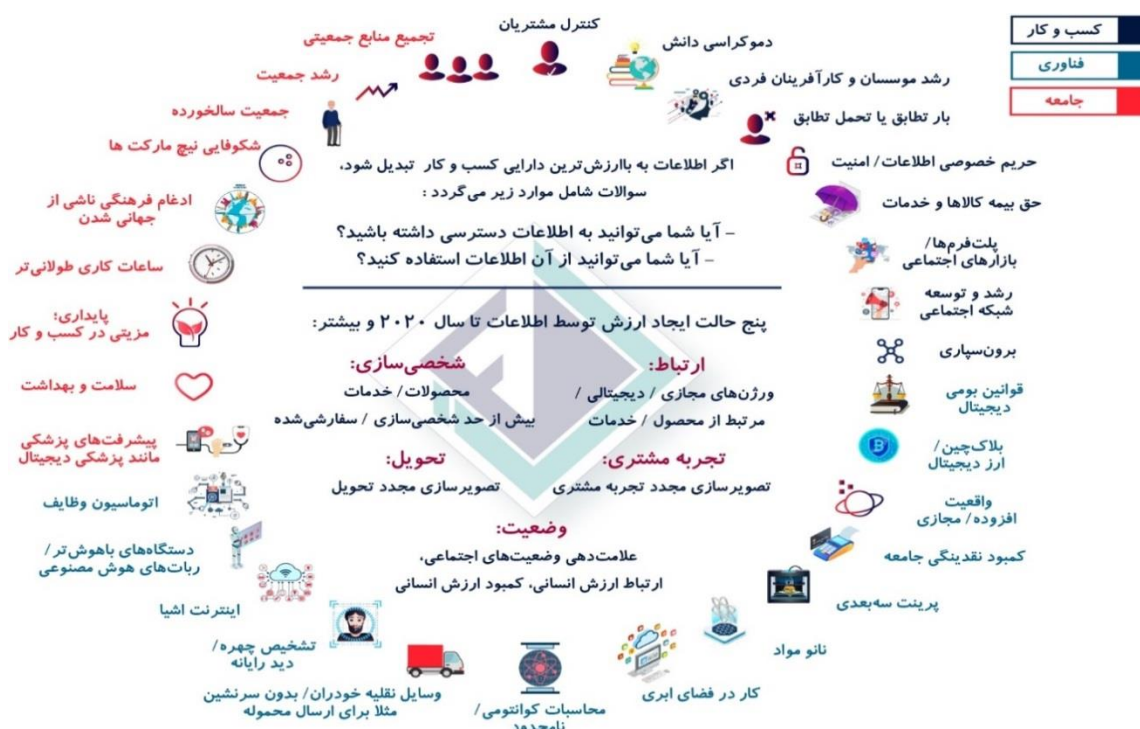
کسب و کار
فناوری
جامعه

کنترل مشتریان
تجمیع منابع جمعیتی
دموکراسی دانش
رشد جمعیت
رشد موسسان و کارآفرینان فردی
جمعیت سالخورده
بار تطابق یا تحمل تطابق
شکوفایی نیچ مارکت ها
حریم خصوصی اطلاعات/ امنیت
حق بیمه کالاها و خدمات
ادغام فرهنگی ناشی از جهانی شدن
پلت‌فرم‌ها/ بازارهای اجتماعی
ساعات کاری طولانی‌تر
رشد و توسعه شبکه اجتماعی
پایداری؛ مزیتی در کسب و کار
برون‌سپاری
سلامت و بهداشت
قوانین بومی دیجیتال
پیشرفت‌های پزشکی مانند پزشکی دیجیتال
بلاک‌چین/ ارز دیجیتال
اتوماسیون وظایف
واقعیت افزوده/ مجازی
دستگاه‌های باهوش‌تر/ ربات‌های هوش مصنوعی
کمبود نقدینگی جامعه
اینترنت اشیا
پرینت سه‌بعدی
تشخیص چهره/ دید رایانه
نانو مواد
کار در فضای ابری
وسایل نقلیه خودران/ بدون سرنشین مثلا برای ارسال محموله
محاسبات کوانتومی/ نامحدود

اگر اطلاعات به باارزش‌ترین دارایی کسب و کار تبدیل شود، سوالات شامل موارد زیر می‌گردد :
- آیا شما می‌توانید به اطلاعات دسترسی داشته باشید؟
- آیا شما می‌توانید از آن اطلاعات استفاده کنید؟

پنج حالت ایجاد ارزش توسط اطلاعات تا سال ۲۰۲۰ و بیشتر:

ارتباط:
ورژن‌های مجازی / دیجیتالی / مرتبط از محصول / خدمات

شخصی‌سازی:
محصولات/ خدمات بیش از حد شخصی‌سازی / سفارشی‌شده

تجربه مشتری:
تصویرسازی مجدد تجربه مشتری

تحویل:
تصویرسازی مجدد تحویل

وضعیت:
علامت‌دهی وضعیت‌های اجتماعی، ارتباط ارزش انسانی، کمبود ارزش انسانی